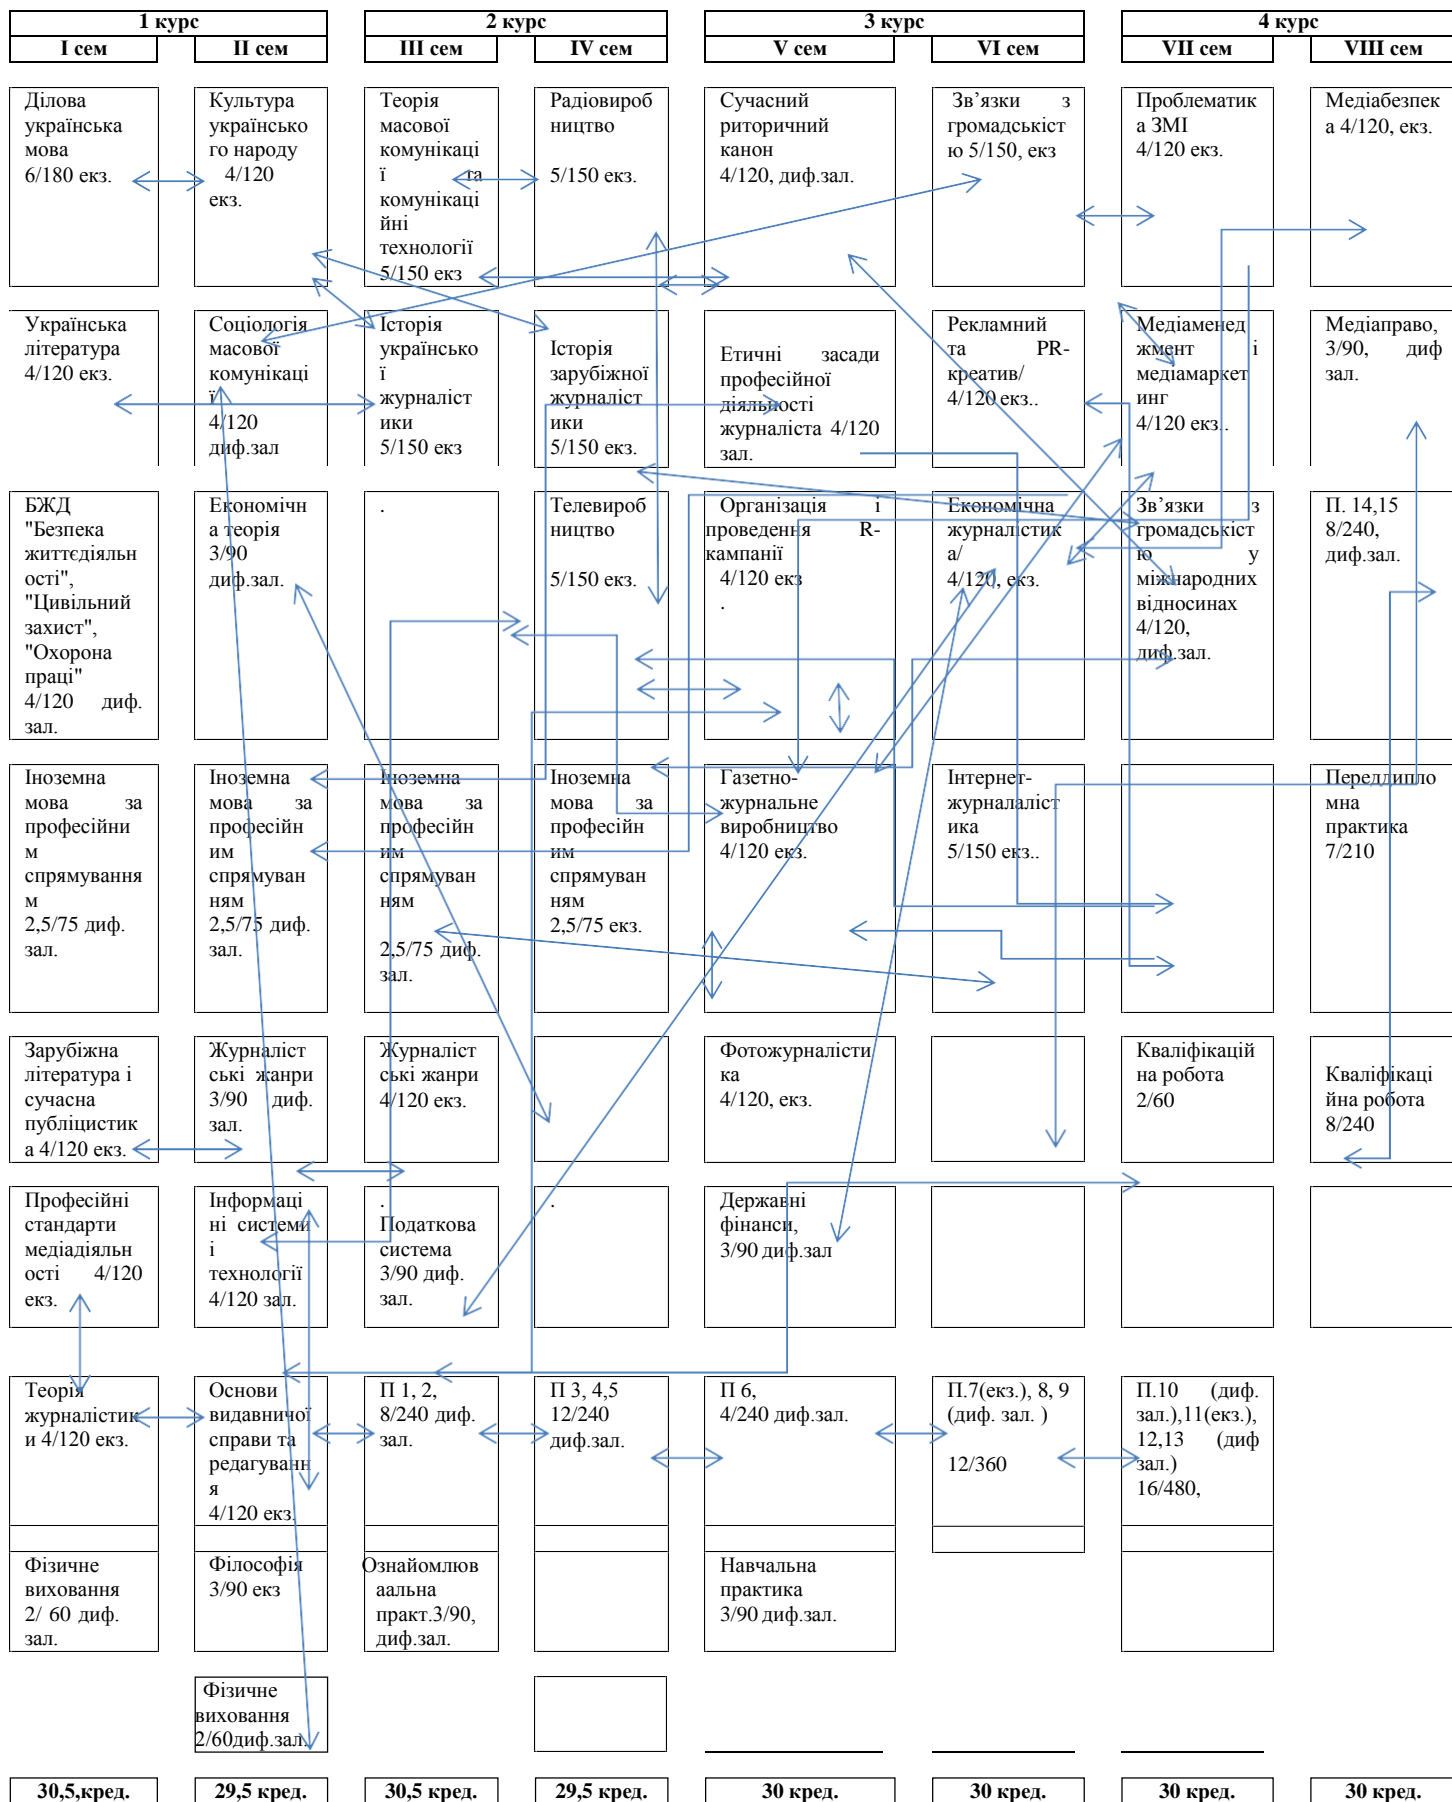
| 1 курс | | 2 курс | | 3 курс | | 4 курс | |
|---|---|---|---|---|---|---|---|
| I сем | II сем | III сем | IV сем | V сем | VI сем | VII сем | VIII сем |
| Ділова українська мова 6/180 екз. | Культура українського народу 4/120 екз. | Теорія масової комунікації та комунікаційні технології 5/150 екз | Радіовиробництво 5/150 екз. | Сучасний риторичний канон 4/120, диф.зал. | Зв'язки з громадськістю 5/150, екз | Проблематика ЗМІ 4/120 екз. | Медіабезпека 4/120, екз. |
| Українська література 4/120 екз. | Соціологія масової комунікації 4/120 диф.зал | Історія української журналістики 5/150 екз | Історія зарубіжної журналістики 5/150 екз. | Етичні засади професійної діяльності журналіста 4/120 зал. | Рекламний та PR-креатив/ 4/120 екз.. | Медіаменеджмент і медіамаркетинг 4/120 екз.. | Медіаправо, 3/90, диф зал. |
| БЖД "Безпека життєдіяльності", "Цивільний захист", "Охорона праці" 4/120 диф. зал. | Економічна теорія 3/90 диф.зал. | . | Телевиробництво 5/150 екз. | Організація і проведення R-кампанії 4/120 екз . | Економічна журналістика/ 4/120, екз. | Зв'язки з громадськістю у міжнародних відносинах 4/120, диф.зал. | П. 14,15 8/240, диф.зал. |
| Іноземна мова за професійним спрямуванням 2,5/75 диф. зал. | Іноземна мова за професійним спрямуванням 2,5/75 диф. зал. | Іноземна мова за професійним спрямуванням 2,5/75 диф. зал. | Іноземна мова за професійним спрямуванням 2,5/75 екз. | Газетно-журнальне виробництво 4/120 екз. | Інтернет-журналалістика 5/150 екз.. | | Переддипломна практика 7/210 |
| Зарубіжна література і сучасна публіцистика 4/120 екз. | Журналістські жанри 3/90 диф. зал. | Журналістські жанри 4/120 екз. | | Фотожурналістика 4/120, екз. | | Кваліфікаційна робота 2/60 | Кваліфікаційна робота 8/240 |
| Професійні стандарти медіадіяльності 4/120 екз. | Інформаційні системи і технології 4/120 зал. | . Податкова система 3/90 диф. зал. | . | Державні фінанси, 3/90 диф.зал | | | |
| Теорія журналістики 4/120 екз. | Основи видавничої справи та редагування 4/120 екз. | П 1, 2, 8/240 диф. зал. | П 3, 4,5 12/240 диф.зал. | П 6, 4/240 диф.зал. | П.7(екз.), 8, 9 (диф. зал. ) 12/360 | П.10 (диф. зал.),11(екз.), 12,13 (диф зал.) 16/480, | |
| Фізичне виховання 2/ 60 диф. зал. | Філософія 3/90 екз | Ознайомлювальна практ.3/90, диф.зал. | | Навчальна практика 3/90 диф.зал. | | | |
| | Фізичне виховання 2/60диф.зал. | | | | | | |
| 30,5,кред. | 29,5 кред. | 30,5 кред. | 29,5 кред. | 30 кред. | 30 кред. | 30 кред. | 30 кред. |